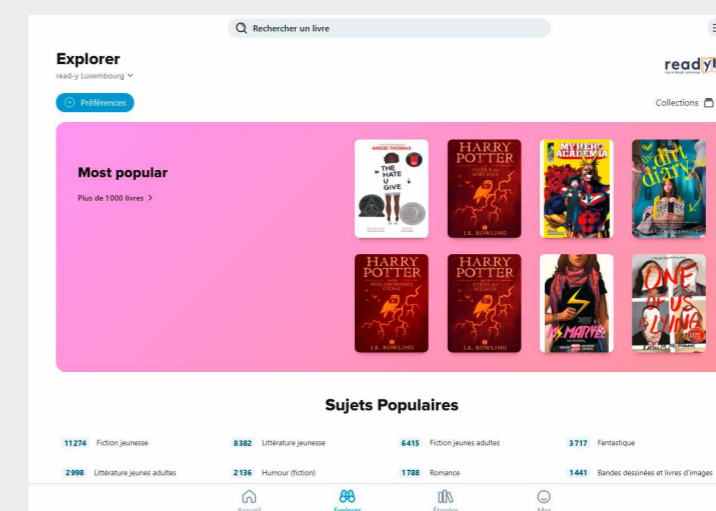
Rechercher un livre

Explorer

read-y Luxembourg

readyU

Préférences

Collections

Most popular

Plus de 1000 livres >

ANGIE THOMAS
THE HATE U GIVE

HARRY POTTER
À L'ÉCOLE DES SORCIERS
J.K. ROWLING

MY HERO ACADEMIA

the girl diary

HARRY POTTER
AND THE PHILOSOPHER'S STONE
J.K. ROWLING

HARRY POTTER
AND THE GOBLET OF FIRE
J.K. ROWLING

MS. MARVEL

ONE OF US IS LYING

Sujets Populaires

| 11274 Fiction jeunesse | 8382 Littérature jeunesse | 6415 Fiction jeunes adultes | 3717 Fantastique |
|---|---|---|---|
| 2998 Littérature jeunes adultes | 2136 Humour (fiction) | 1788 Romance | 1441 Bandes dessinées et livres d'images |

Accueil Explorer Étagère Moi